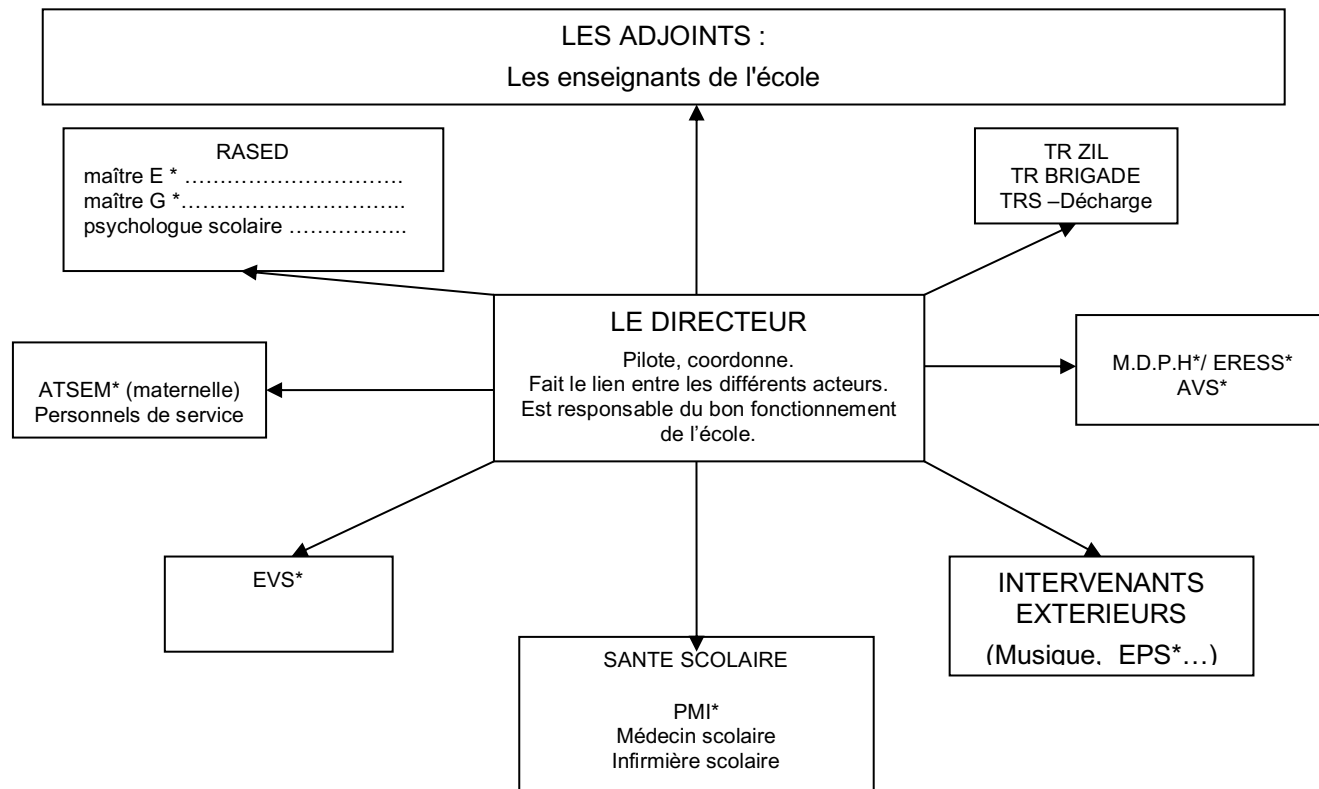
LES ADJOINTS :
Les enseignants de l'école

RASED
maître E * ………………………….
maître G *…………………………..
psychologue scolaire ……………..

TR ZIL
TR BRIGADE
TRS –Décharge

LE DIRECTEUR
Pilote, coordonne.
Fait le lien entre les différents acteurs.
Est responsable du bon fonctionnement de l'école.

ATSEM* (maternelle)
Personnels de service

M.D.P.H*/ ERESS*
AVS*

EVS*

INTERVENANTS EXTERIEURS
(Musique, EPS*…)

SANTE SCOLAIRE

PMI*
Médecin scolaire
Infirmière scolaire